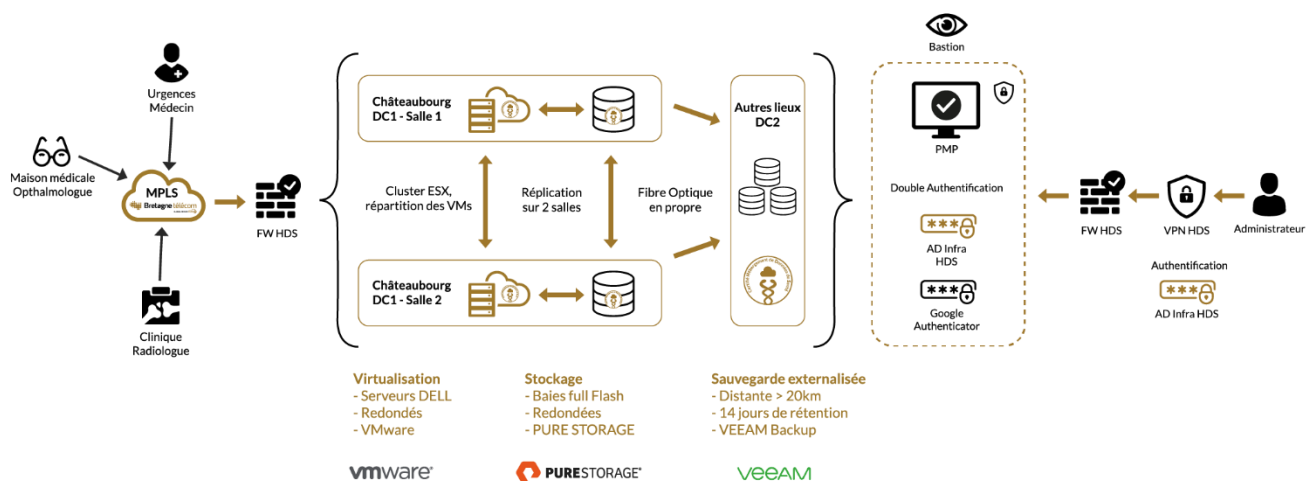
Urgences
Médecin

Maison médicale
Opthalmologue

MPLS
Bretagne télécom

FW HDS

Clinique
Radiologue

Châteaubourg
DC1 - Salle 1

Cluster ESX,
répartition des VMs

Réplication
sur 2 salles

Fibre Optique
en propre

Châteaubourg
DC1 - Salle 2

Autres lieux
DC2

Bastion

PMP

Double Authentification

***
AD Infra
HDS

***
Google
Authenticator

FW HDS

VPN HDS

Administrateur

Authentification
***
AD Infra HDS

Virtualisation
- Serveurs DELL
- Redondés
- VMware

Stockage
- Baies full Flash
- Redondées
- PURE STORAGE

Sauvegarde externalisée
- Distante > 20km
- 14 jours de rétention
- VEEAM Backup

vmware

PURESTORAGE®

veeam